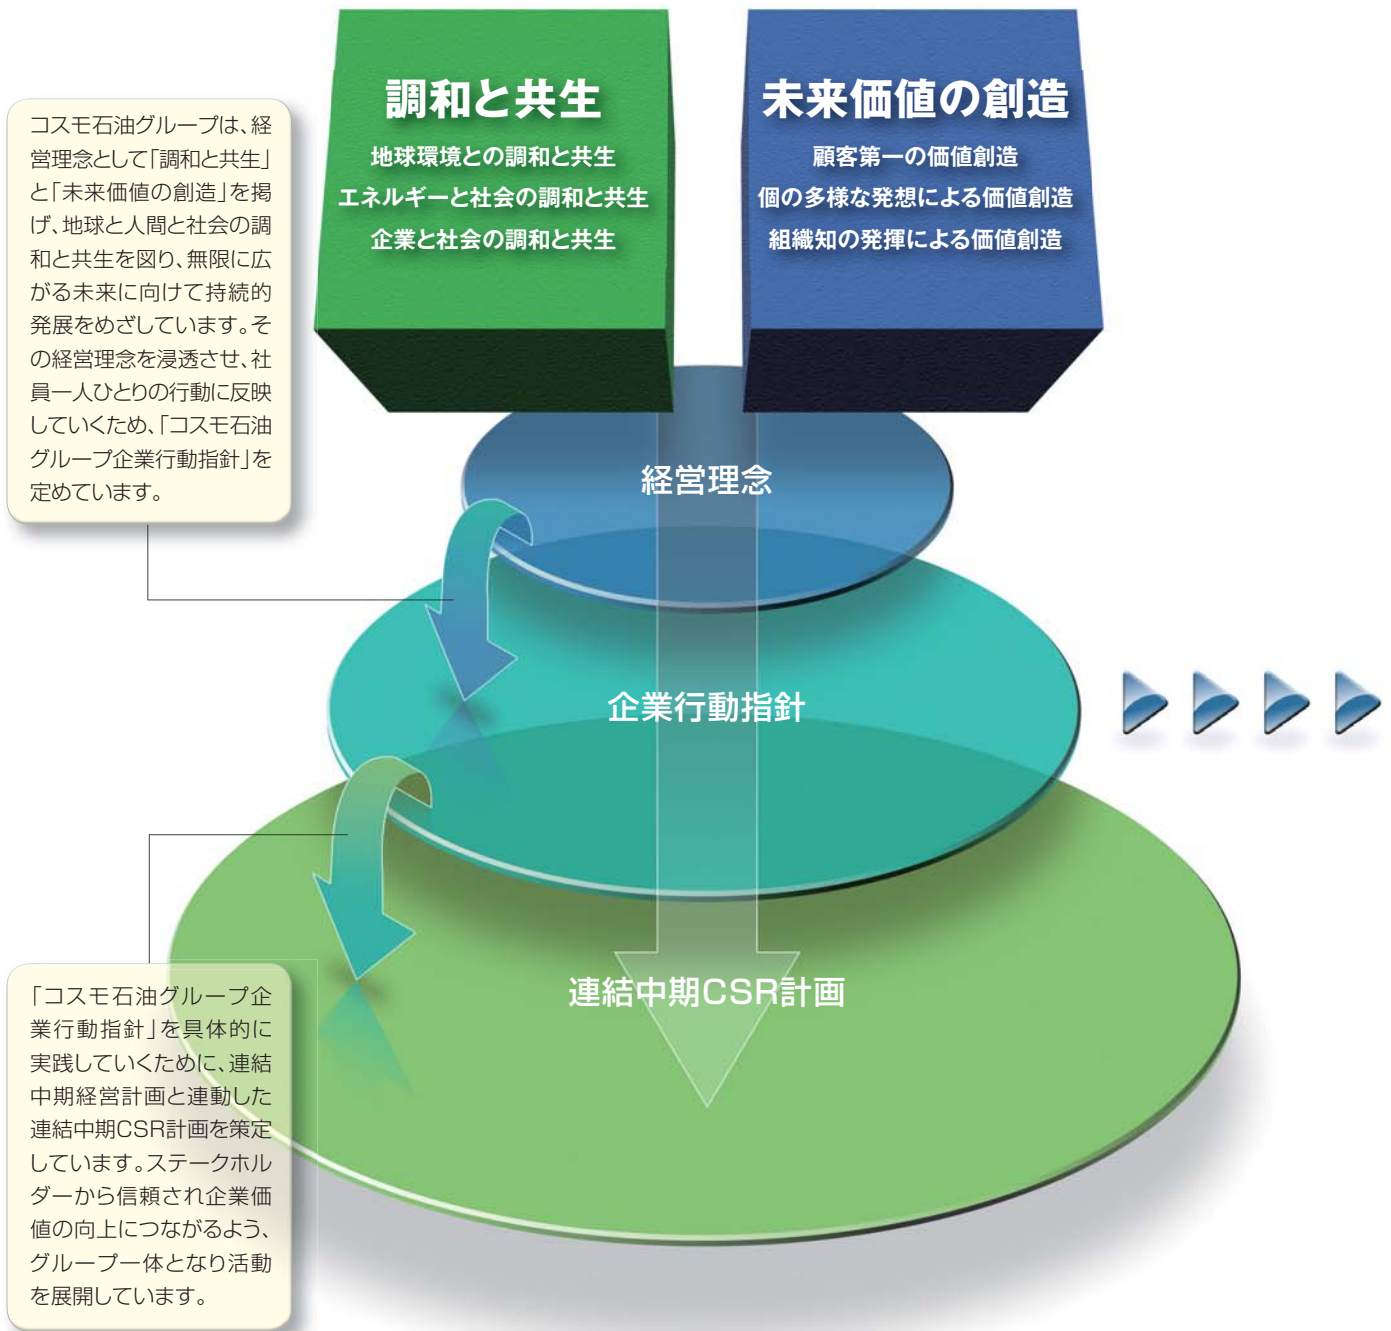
調和と共生

地球環境との調和と共生
エネルギーと社会の調和と共生
企業と社会の調和と共生

未来価値の創造

顧客第一の価値創造
個の多様な発想による価値創造
組織知の発揮による価値創造

コスモ石油グループは、経営理念として「調和と共生」と「未来価値の創造」を掲げ、地球と人間と社会の調和と共生を図り、無限に広がる未来に向けて持続的発展をめざしています。その経営理念を浸透させ、社員一人ひとりの行動に反映していくため、「コスモ石油グループ企業行動指針」を定めています。

経営理念

企業行動指針

連結中期CSR計画

「コスモ石油グループ企業行動指針」を具体的に実践していくために、連結中期経営計画と連動した連結中期CSR計画を策定しています。ステークホルダーから信頼され企業価値の向上につながるよう、グループ一体となり活動を展開しています。